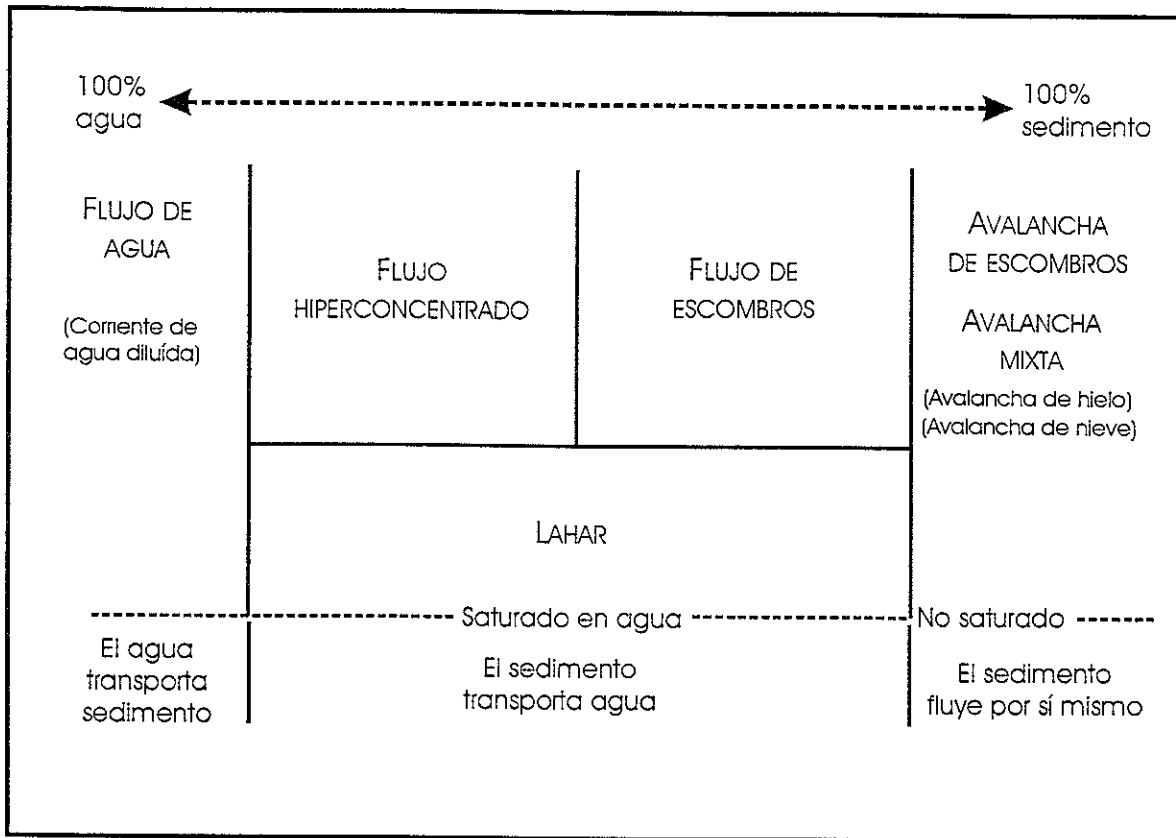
100% agua

100% sedimento

FLUJO DE AGUA

(Corriente de agua diluída)

FLUJO HIPERCONCENTRADO

FLUJO DE ESCOMBROS

AVALANCHA DE ESCOMBROS

AVALANCHA MIXTA

(Avalancha de hielo)
(Avalancha de nieve)

LAHAR

Saturado en agua

No saturado

El agua transporta sedimento

El sedimento transporta agua

El sedimento fluye por sí mismo